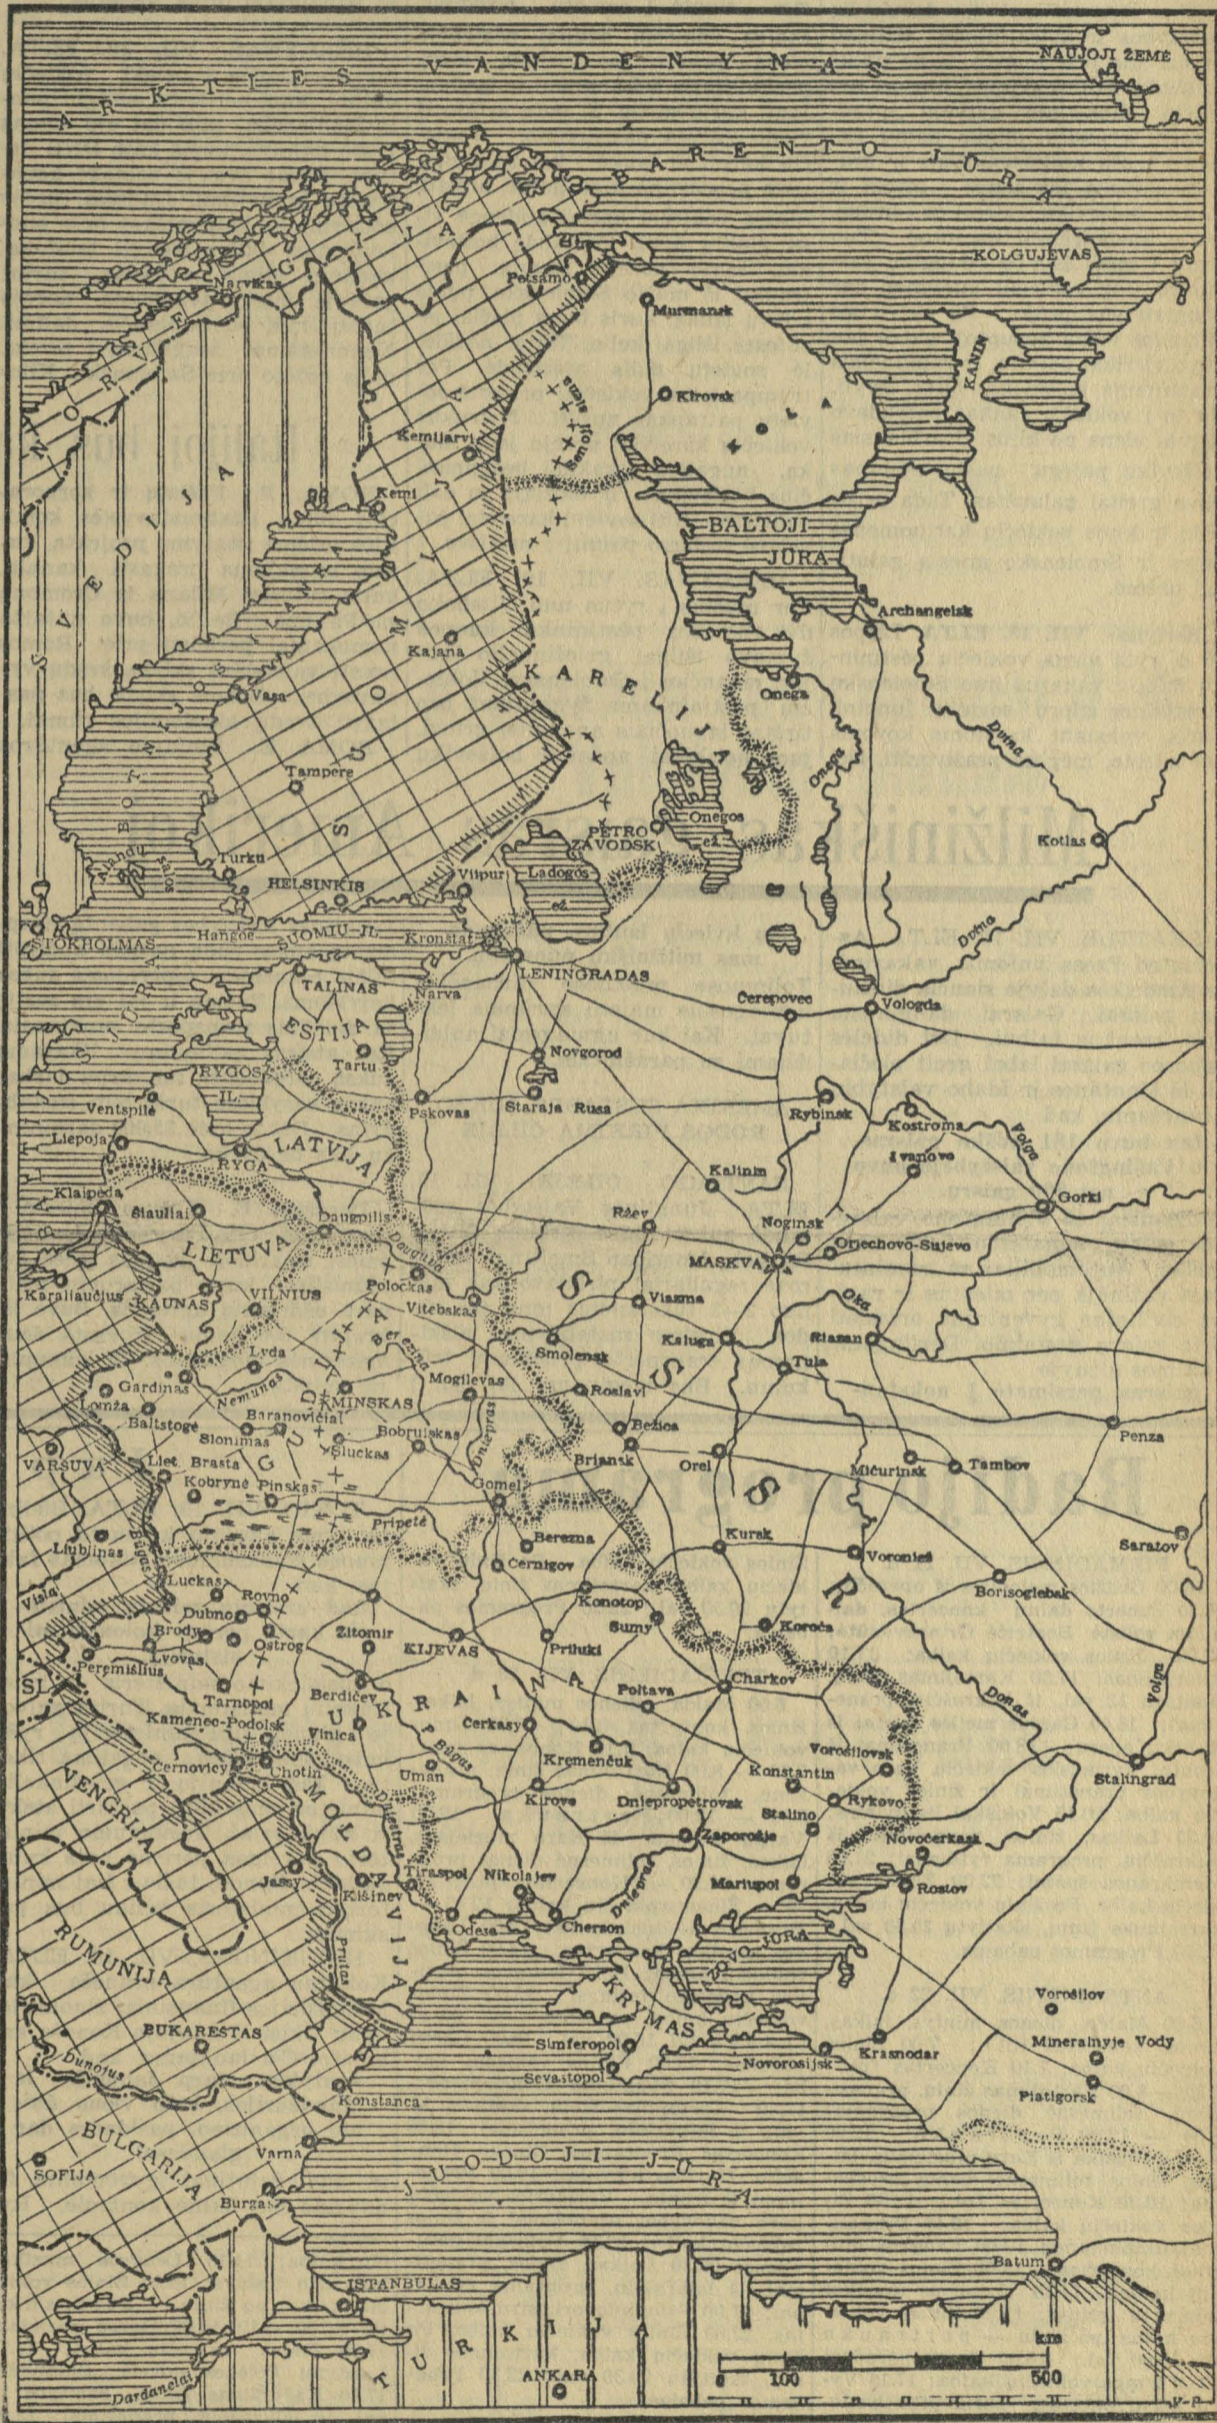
ARKTIES VANDENYNAS
NAUJOJI ŽEMĖ
BARENTO JŪRA
KOLGUJEVAS
NORVEGIJA
Narvikas
Petsamo
Murmansk
KANIN
Kirovsk
KOLA
Kemijarvi
Kemi
BALTOJI JŪRA
Archangelsk
SUOMIJA
ŠVEDIJA
BOTNIJOS ĮLANKA
Kajana
KARELIJA
Vasa
Onega
Dvina
Onega
Tampere
Onegos ež.
PETROZAVODSK
Kotlas
Turku
Ladogos ež.
Vilpuri
HELSINKIS
STOKHOLMAS
Hangoe
SUOMIJOS ĮL.
Kronštat
LENINGRADAS
Dvina
TALINAS
Narva
ESTIJA
Čerepovec
Vologda
Tartu
Novgorod
RYGOS ĮL.
Pskovas
Staraja Rusa
Ventspilė
Rybinsk
Kostroma
Liepoja
LATVIJA
Ivanovo
Volga
RYGA
Kalinin
Gorki
Klaipeda
Šiauliai
Daugpilis
Rževas
Noginsk
LIETUVA
Dauguva
MASKVA
Orjechovo-Sujevo
Karaliaučius
KAUNAS
VILNIUS
Polockas
Viazma
Vitebskas
Oka
Lyda
Berezina
Smolensk
Kaluga
Riazan
Nemunas
MINSKAS
Mogilevas
Tula
Gardinas
Roslavl
Lomža
Baltstogė
Baranovičiai
Dniepras
Bežica
Slonimas
Bobruiskas
Penza
VARŠUVA
Lietuvos Brasta
Sluckas
Briansk
Orel
Mičurinsk
Tambov
Kobryne
Pinskas
Gomel
Pripetė
Bug
Berezna
Kursk
Liublinas
Černigov
Saratov
Voronież
Lūckas
Rovno
Konotop
Borisoglebsk
Dubno
Sumy
Vysla
Brody
Ostrog
Žitomir
KIJEVAS
Priluki
Korača
Volga
Peremišlius
Lvovas
Tarnopol
Charkov
Berdičev
UKRAINA
Poltava
Donas
Kamenec-Podolsk
Vinica
Čerkasy
Vorošilovsk
Černovicy
Chotin
Uman
Bugas
Kremenčuk
Konstantin
Stalingrad
VENGRIJA
MOLDAVIJA
Kirovo
Dniepropetrovsk
Rykovo
Stalino
Dniestras
Zaporožje
Novočerkask
Jasy
Tiraspol
Nikolajev
Mariupol
Rostov
Kišinev
Dnieperas
RUMUNIJA
Prutas
Odesa
Cherson
AZOVO JŪRA
KRYMAS
Vorošilov
BUKAREŠTAS
Simferopol
Krasnodar
Mineralnyje Vody
Novorosijsk
Sevastopol
Dunojus
Piatigorsk
Konstanca
BULGARIJA
Varna
SOFIJA
JUODOJI JŪRA
Burgas
Batum
ISTANBULAS
TURKIJA
Dardanelai
ANKARA
km
0
100
500